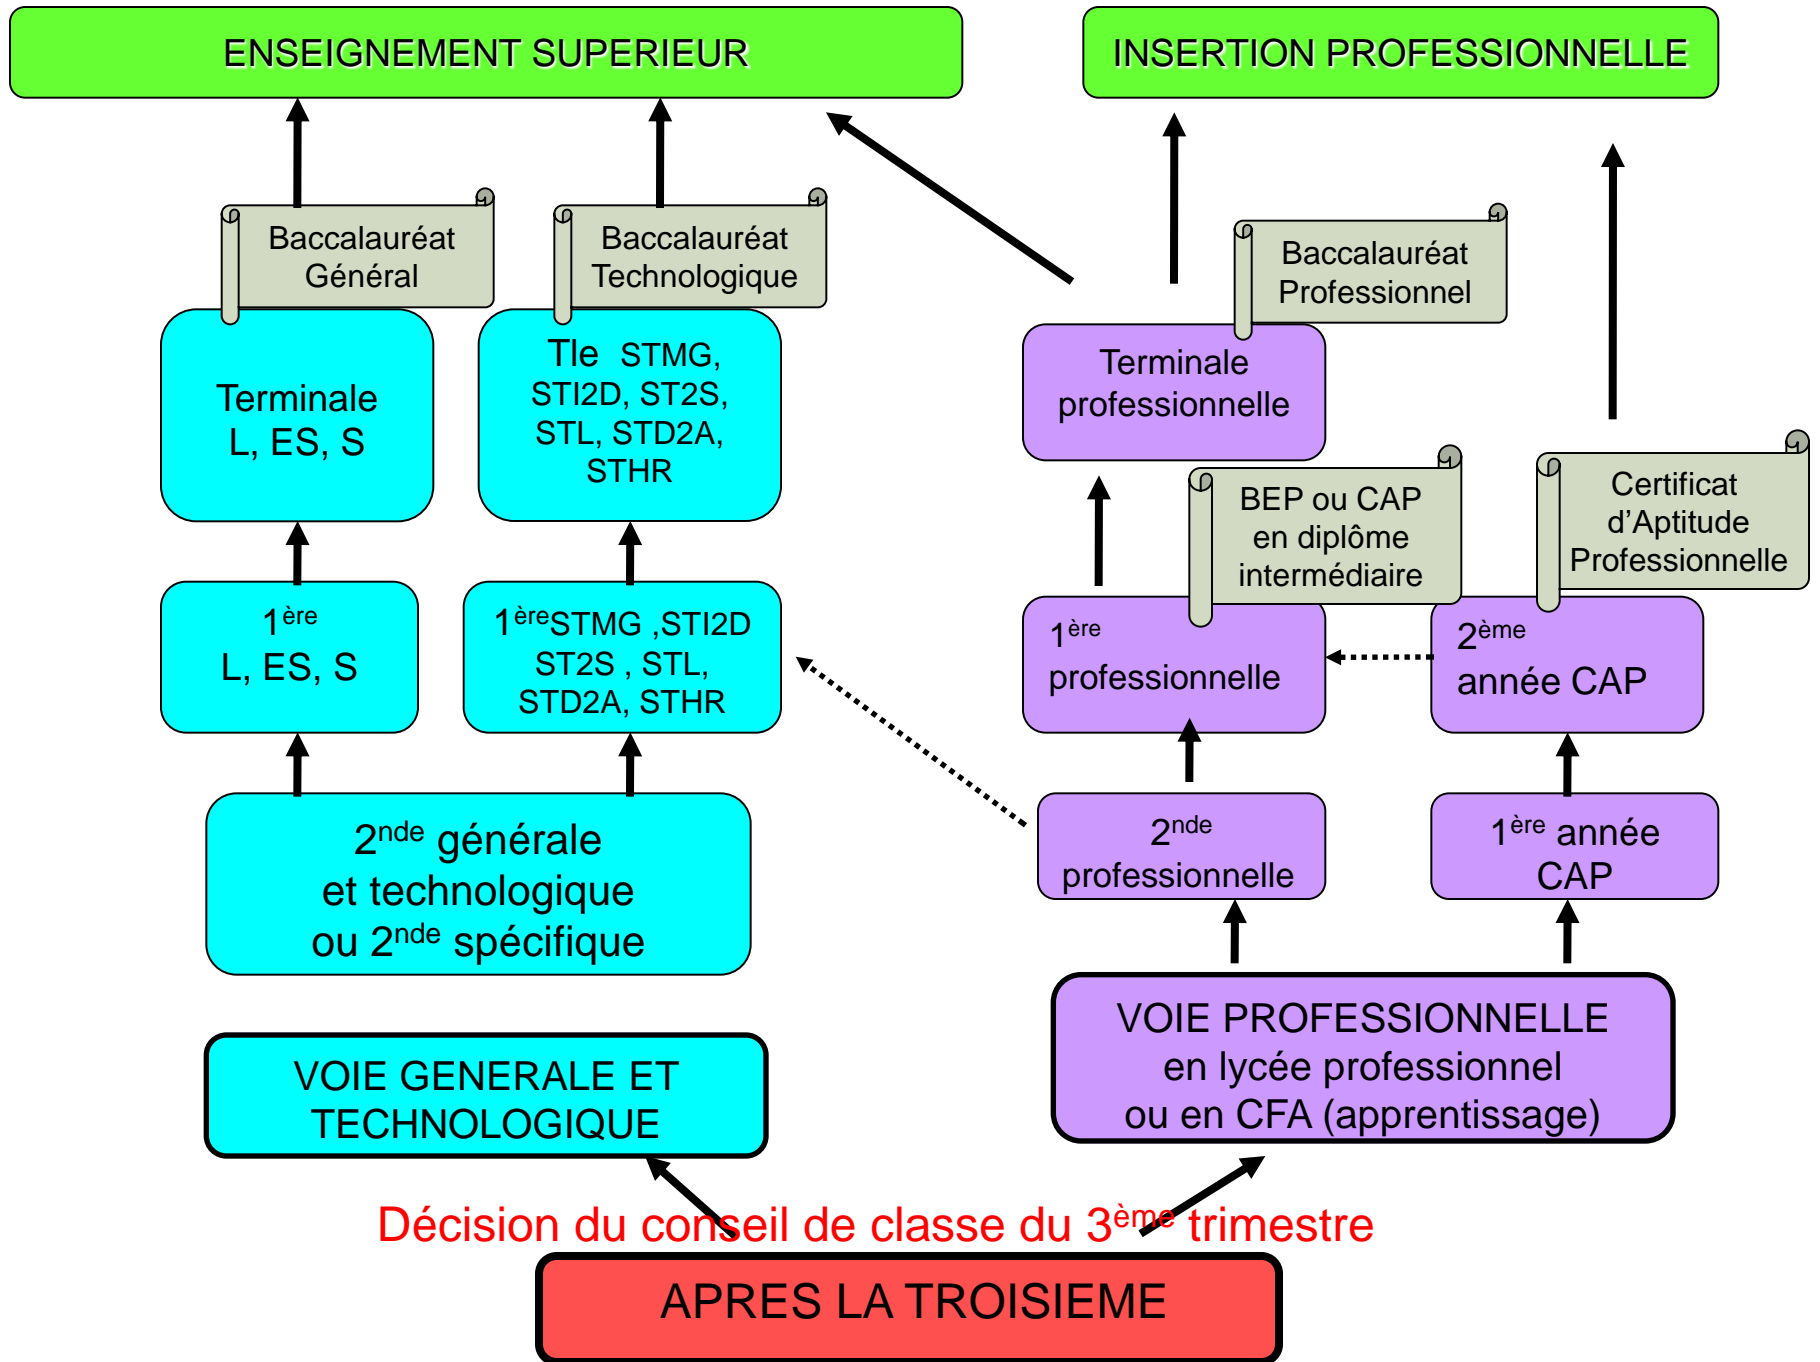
ENSEIGNEMENT SUPERIEUR

INSERTION PROFESSIONNELLE

Baccalauréat Général

Baccalauréat Technologique

Baccalauréat Professionnel

Terminale L, ES, S

Tle STMG, STI2D, ST2S, STL, STD2A, STHR

Terminale professionnelle

BEP ou CAP en diplôme intermédiaire

Certificat d’Aptitude Professionnelle

1$^{ère}$ L, ES, S

1$^{ère}$STMG ,STI2D ST2S , STL, STD2A, STHR

1$^{ère}$ professionnelle

2$^{ème}$ année CAP

2$^{nde}$ générale et technologique ou 2$^{nde}$ spécifique

2$^{nde}$ professionnelle

1$^{ère}$ année CAP

VOIE GENERALE ET TECHNOLOGIQUE

VOIE PROFESSIONNELLE en lycée professionnel ou en CFA (apprentissage)

Décision du conseil de classe du 3$^{ème}$ trimestre

APRES LA TROISIEME